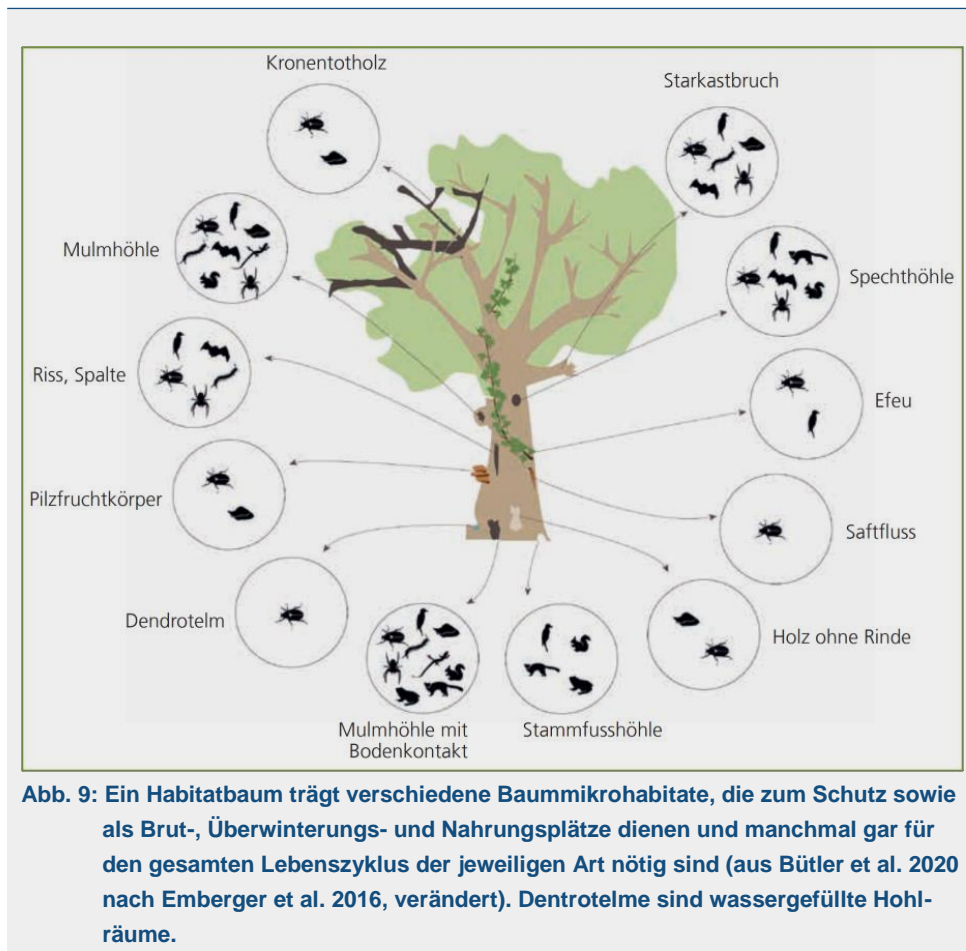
Kronentotholz

Starkastbruch

Mulmhöhle

Spechthöhle

Riss, Spalte

Efeu

Pilzfruchtkörper

Saftfluss

Dendrotelm

Holz ohne Rinde

Mulmhöhle mit Bodenkontakt

Stammfusshöhle

Abb. 9: Ein Habitatbaum trägt verschiedene Baummikrohabitate, die zum Schutz sowie als Brut-, Überwinterungs- und Nahrungsplätze dienen und manchmal gar für den gesamten Lebenszyklus der jeweiligen Art nötig sind (aus Bütler et al. 2020 nach Emberger et al. 2016, verändert). Dentrotelme sind wassergefüllte Hohlräume.